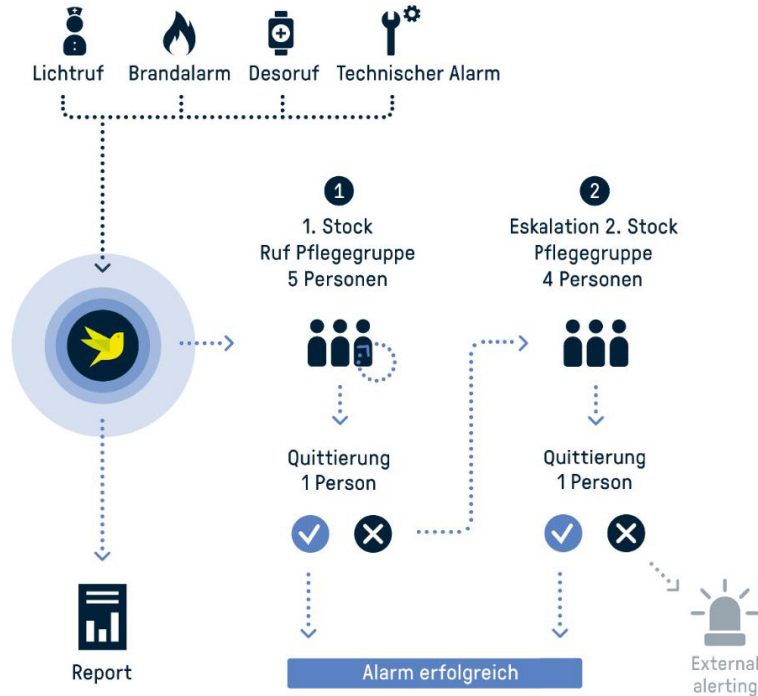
Lichtruf Brandalarm Desoruf Technischer Alarm

1
1. Stock
Ruf Pflegegruppe
5 Personen

2
Eskalation 2. Stock
Pflegegruppe
4 Personen

Quittierung
1 Person

Quittierung
1 Person

Report

Alarm erfolgreich

External alerting